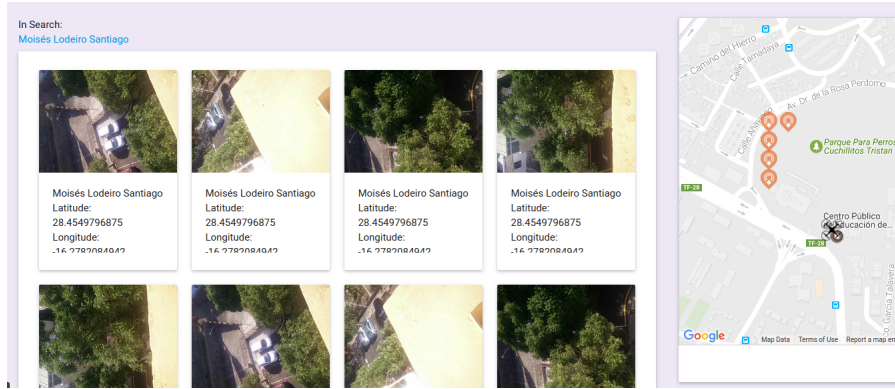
In Search:
Moisés Lodeiro Santiago

Moisés Lodeiro Santiago
Latitude:
28.4549796875
Longitude:
-16.2782084942

Moisés Lodeiro Santiago
Latitude:
28.4549796875
Longitude:
-16.2782084942

Moisés Lodeiro Santiago
Latitude:
28.4549796875
Longitude:
-16.2782084942

Moisés Lodeiro Santiago
Latitude:
28.4549796875
Longitude:
-16.2782084942

Camino del Hierro
Calle Tamadaya
Av. Dr. de la Rosa Perdomo
Calle Aguere
Parque Para Perros Cuchillitos Tristan
TF-28
Centro Público Educación de...
TF-28
García Talavera
Google
Map Data
Terms of Use
Report a map er